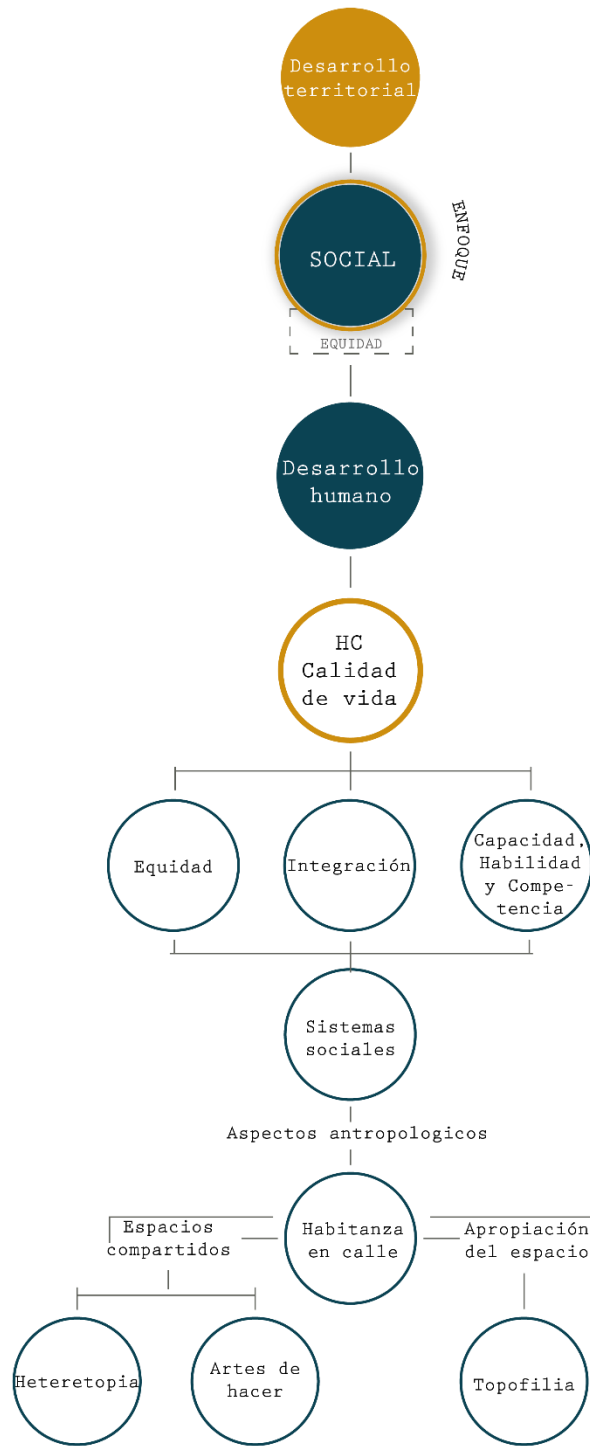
Desarrollo territorial

SOCIAL

ENFOQUE

EQUIDAD

Desarrollo humano

HC Calidad de vida

Equidad

Integración

Capacidad, Habilidad y Competencia

Sistemas sociales

Aspectos antropologicos

Espacios compartidos

Habitanza en calle

Apropiación del espacio

Heteretopia

Artes de hacer

Topofilia